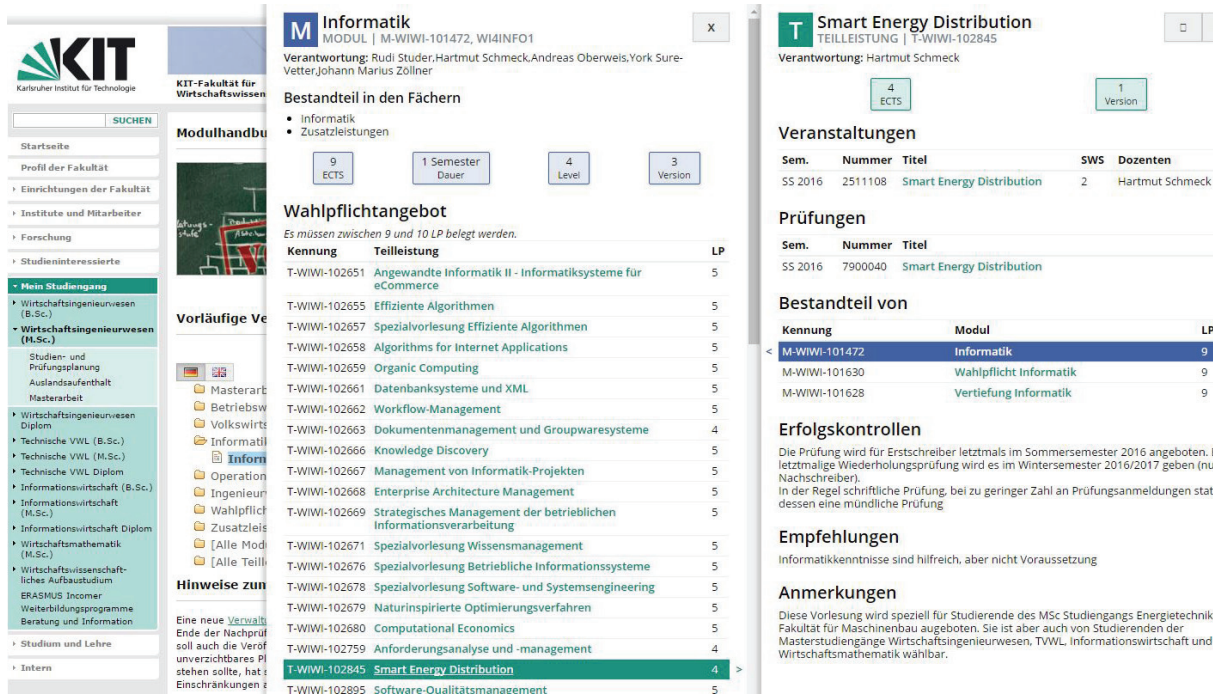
KIT
Karlsruher Institut für Technologie

KIT-Fakultät für Wirtschaftswissen

SUCHEN

Startseite
Profil der Fakultät
Einrichtungen der Fakultät
Institute und Mitarbeiter
Forschung
Studieninteressierte
Mein Studiengang
Wirtschaftsingenieurwesen (B.Sc.)
Wirtschaftsingenieurwesen (M.Sc.)
Studien- und Prüfungsplanung
Auslandsaufenthalt
Masterarbeit
Wirtschaftsingenieurwesen Diplom
Technische VWL (B.Sc.)
Technische VWL (M.Sc.)
Technische VWL Diplom
Informationswirtschaft (B.Sc.)
Informationswirtschaft (M.Sc.)
Informationswirtschaft Diplom
Wirtschaftsmathematik (M.Sc.)
Wirtschaftswissenschaftliches Aufbaustudium
ERASMUS Incomer
Weiterbildungsprogramme
Beratung und Information
Studium und Lehre
Intern

Modulhandbu

Vorläufige Ve

Masterarb
Betriebsw
Volkswirt
Informatik
Inform
Operation
Ingenieur
Wahlpflic
Zusatzleis
[Alle Mod
[Alle Teill

Hinweise zun

Eine neue Verwalt
Ende der Nachprüf
soll auch die Veröf
unverzichtbares Pl
stehen sollte, hat s
Einschränkungen a

M Informatik
MODUL | M-WIWI-101472, WI4INFO1
x
Verantwortung: Rudi Studer,Hartmut Schmeck,Andreas Oberweis,York Sure-Vetter,Johann Marius Zöllner

Bestandteil in den Fächern
• Informatik
• Zusatzleistungen

9 ECTS | 1 Semester Dauer | 4 Level | 3 Version

Wahlpflichtangebot
Es müssen zwischen 9 und 10 LP belegt werden.

| Kennung | Teilleistung | LP |
|---|---|---|
| T-WIWI-102651 | Angewandte Informatik II - Informatiksysteme für eCommerce | 5 |
| T-WIWI-102655 | Effiziente Algorithmen | 5 |
| T-WIWI-102657 | Spezialvorlesung Effiziente Algorithmen | 5 |
| T-WIWI-102658 | Algorithms for Internet Applications | 5 |
| T-WIWI-102659 | Organic Computing | 5 |
| T-WIWI-102661 | Datenbanksysteme und XML | 5 |
| T-WIWI-102662 | Workflow-Management | 5 |
| T-WIWI-102663 | Dokumentenmanagement und Groupwaresysteme | 4 |
| T-WIWI-102666 | Knowledge Discovery | 5 |
| T-WIWI-102667 | Management von Informatik-Projekten | 5 |
| T-WIWI-102668 | Enterprise Architecture Management | 5 |
| T-WIWI-102669 | Strategisches Management der betrieblichen Informationsverarbeitung | 5 |
| T-WIWI-102671 | Spezialvorlesung Wissensmanagement | 5 |
| T-WIWI-102676 | Spezialvorlesung Betriebliche Informationssysteme | 5 |
| T-WIWI-102678 | Spezialvorlesung Software- und Systemsengineering | 5 |
| T-WIWI-102679 | Naturinspirierte Optimierungsverfahren | 5 |
| T-WIWI-102680 | Computational Economics | 5 |
| T-WIWI-102759 | Anforderungsanalyse und -management | 4 |
| T-WIWI-102845 | Smart Energy Distribution | 4 |
| T-WIWI-102895 | Software-Qualitätsmanagement | 5 |

T Smart Energy Distribution
TEILLEISTUNG | T-WIWI-102845
Verantwortung: Hartmut Schmeck

4 ECTS | 1 Version

Veranstaltungen
| Sem. | Nummer | Titel | SWS | Dozenten |
|---|---|---|---|---|
| SS 2016 | 2511108 | Smart Energy Distribution | 2 | Hartmut Schmeck |

Prüfungen
| Sem. | Nummer | Titel |
|---|---|---|
| SS 2016 | 7900040 | Smart Energy Distribution |

Bestandteil von
| Kennung | Modul | LP |
|---|---|---|
| M-WIWI-101472 | Informatik | 9 |
| M-WIWI-101630 | Wahlpflicht Informatik | 9 |
| M-WIWI-101628 | Vertiefung Informatik | 9 |

Erfolgskontrollen
Die Prüfung wird für Erstschreiber letztmals im Sommersemester 2016 angeboten. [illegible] letztmalige Wiederholungsprüfung wird es im Wintersemester 2016/2017 geben (nu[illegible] Nachschreiber).
In der Regel schriftliche Prüfung, bei zu geringer Zahl an Prüfungsanmeldungen stat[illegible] dessen eine mündliche Prüfung

Empfehlungen
Informatikkenntnisse sind hilfreich, aber nicht Voraussetzung

Anmerkungen
Diese Vorlesung wird speziell für Studierende des MSc Studiengangs Energietechnik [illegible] Fakultät für Maschinenbau angeboten. Sie ist aber auch von Studierenden der Masterstudiengänge Wirtschaftsingenieurwesen, TVWL, Informationswirtschaft und Wirtschaftsmathematik wählbar.